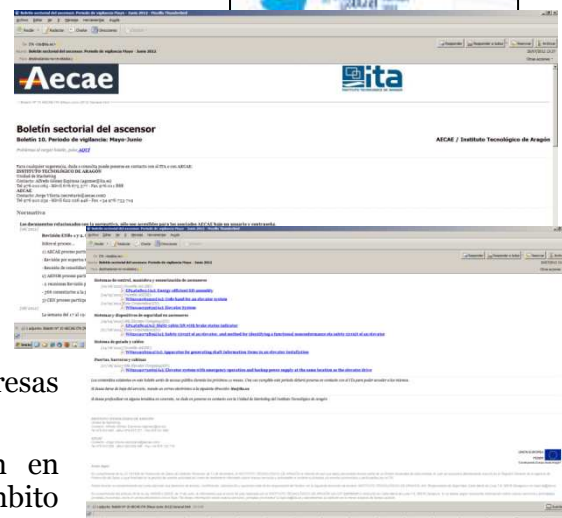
Boletín sectorial del ascensor. Periodo de vigilancia: Mayo - Junio 2012

Aecae

ita

Boletín sectorial del ascensor

Boletín 10. Periodo de vigilancia: Mayo-Junio

AECAE / Instituto Tecnológico de Aragón

Para cualquier sugerencia, duda o consulta puede ponerse en contacto con el ITA o con AECAE:
INSTITUTO TECNOLÓGICO DE ARAGÓN

Normativa

Boletín sectorial del ascensor. Periodo de vigilancia: Mayo - Junio 2012

Sistemas de control, mando y comunicación de ascensores

Sistemas y dispositivos de seguridad en ascensores

Sistemas de guiado y cables

Puertas, barreras y cabinas

resas

n en
nbito